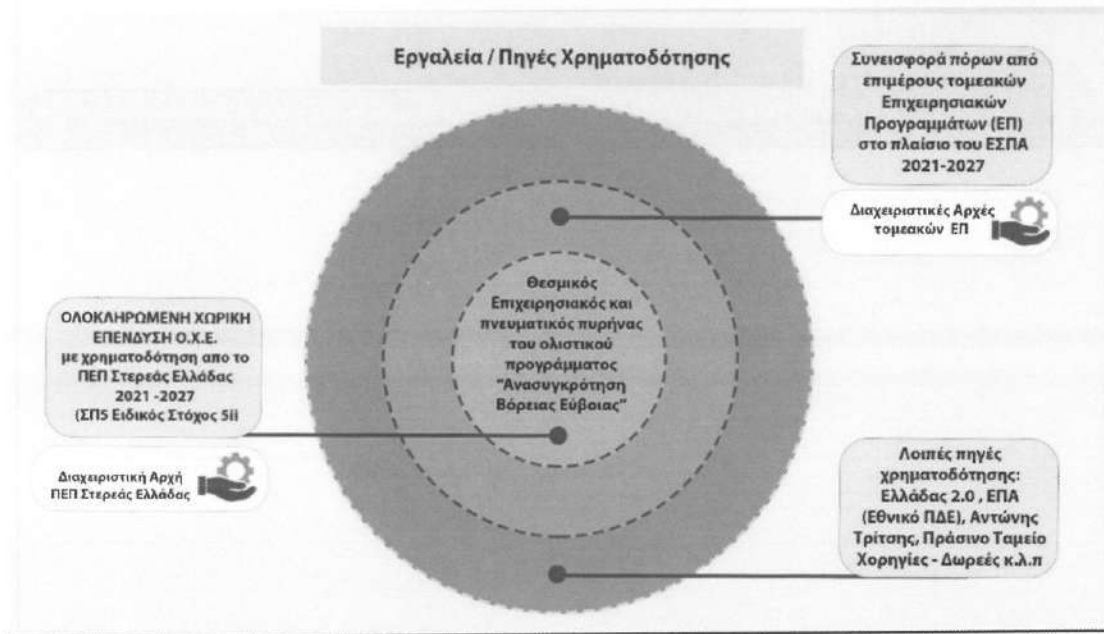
Εργαλεία / Πηγές Χρηματοδότησης

Συνεισφορά πόρων από επιμέρους τομεακών Επιχειρησιακών Προγραμμάτων (ΕΠ) στο πλαίσιο του ΕΣΠΑ 2021-2027

Διαχειριστικές Αρχές τομεακών ΕΠ

Θεσμικός Επιχειρησιακός και πνευματικός πυρήνας του ολιστικού προγράμματος "Ανασυγκρότηση Βόρειας Εύβοιας"

ΟΛΟΚΛΗΡΩΜΕΝΗ ΧΩΡΙΚΗ ΕΠΕΝΔΥΣΗ Ο.Χ.Ε. με χρηματοδότηση απο το ΠΕΠ Στερεάς Ελλάδας 2021 -2027 (ΣΠ5 Ειδικός Στόχος 5ii

Διαχειριστική Αρχή ΠΕΠ Στερεάς Ελλάδας

Λοιπές πηγές χρηματοδότησης: Ελλάδας 2.0 , ΕΠΑ (Εθνικό ΠΔΕ), Αντώνης Τρίτσης, Πράσινο Ταμείο Χορηγίες - Δωρεές κ.λ.π